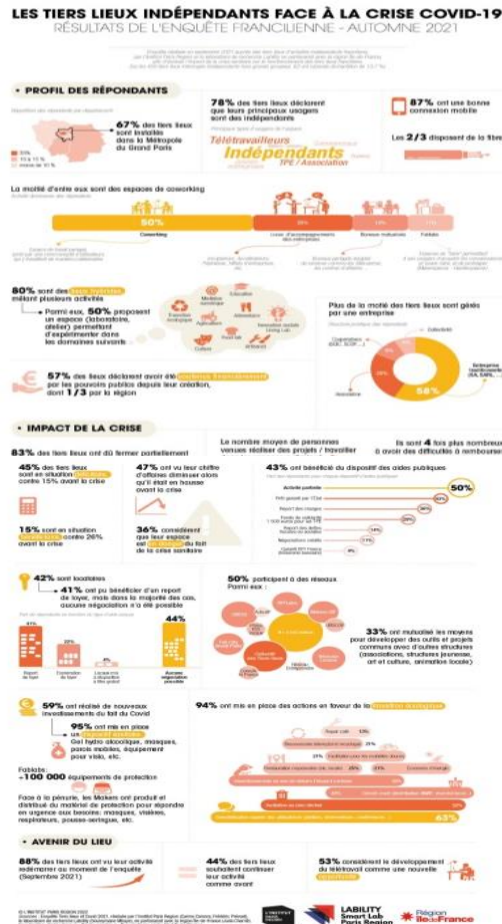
LES TIERS LIEUX INDÉPENDANTS FACE À LA CRISE COVID-19
RÉSULTATS DE L'ENQUÊTE FRANCILIENNE - AUTOMNE 2021

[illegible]

PROFIL DES RÉPONDANTS

67% des tiers lieux sont installés dans la Métropole du Grand Paris

78% des tiers lieux déclarent que leurs principaux usagers sont des indépendants

Télétravailleurs
Indépendants
TPE / Association

87% ont une bonne connexion mobile

Les 2/3 disposent de la fibre

La moitié d'entre eux sont des espaces de coworking

50%
Coworking
Lieux d'accompagnement des entreprises
Bureaux mutualisés
Fablabs

80% sont des lieux hybrides mêlant plusieurs activités

Parmi eux, 50% proposent un espace (laboratoire, atelier) permettant d'expérimenter dans les domaines suivants

Plus de la moitié des tiers lieux sont gérés par une entreprise

58%

57% des tiers lieux déclarent avoir été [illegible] par les pouvoirs publics depuis leur création, dont 1/3 par la région

IMPACT DE LA CRISE

83% des tiers lieux ont dû fermer partiellement

Le nombre moyen de personnes venues réaliser des projets / travailler

Ils sont 4 fois plus nombreux à avoir des difficultés à rembourser

45% des tiers lieux sont en situation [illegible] contre 15% avant la crise

47% ont vu leur chiffre d'affaires diminuer alors qu'il était en hausse avant la crise

43% ont bénéficié du dispositif des aides publiques

50%

15% sont en situation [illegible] contre 26% avant la crise

36% considèrent que leur espace est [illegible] du fait de la crise sanitaire

42% sont locataires

41% ont pu bénéficier d'un report de loyer, mais dans la majorité des cas, aucune négociation n'a été possible

44%

50% participent à des réseaux
Parmi eux :

33% ont mutualisé les moyens pour développer des outils et projets communs avec d'autres structures (associations, structures jeunesse, art et culture, animation locale)

59% ont réalisé de nouveaux investissements du fait du Covid

95% ont mis en place un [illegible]
Gel hydro alcoolique, masques, parois mobiles, équipement pour visio, etc.

Fablabs :
+100 000 équipements de protection

Face à la pénurie, les Makers ont produit et distribué du matériel de protection pour répondre en urgence aux besoins : masques, visières, respirateurs, pousse-seringues, etc.

94% ont mis en place des actions en faveur de la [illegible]

63%

AVENIR DU LIEU

88% des tiers lieux ont vu leur activité redémarrer au moment de l'enquête (Septembre 2021)

44% des tiers lieux souhaitent continuer leur activité comme avant

53% considèrent le développement du télétravail comme une nouvelle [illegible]

LABILITY
Smart Lab
Paris Region

Région
ÎledeFrance